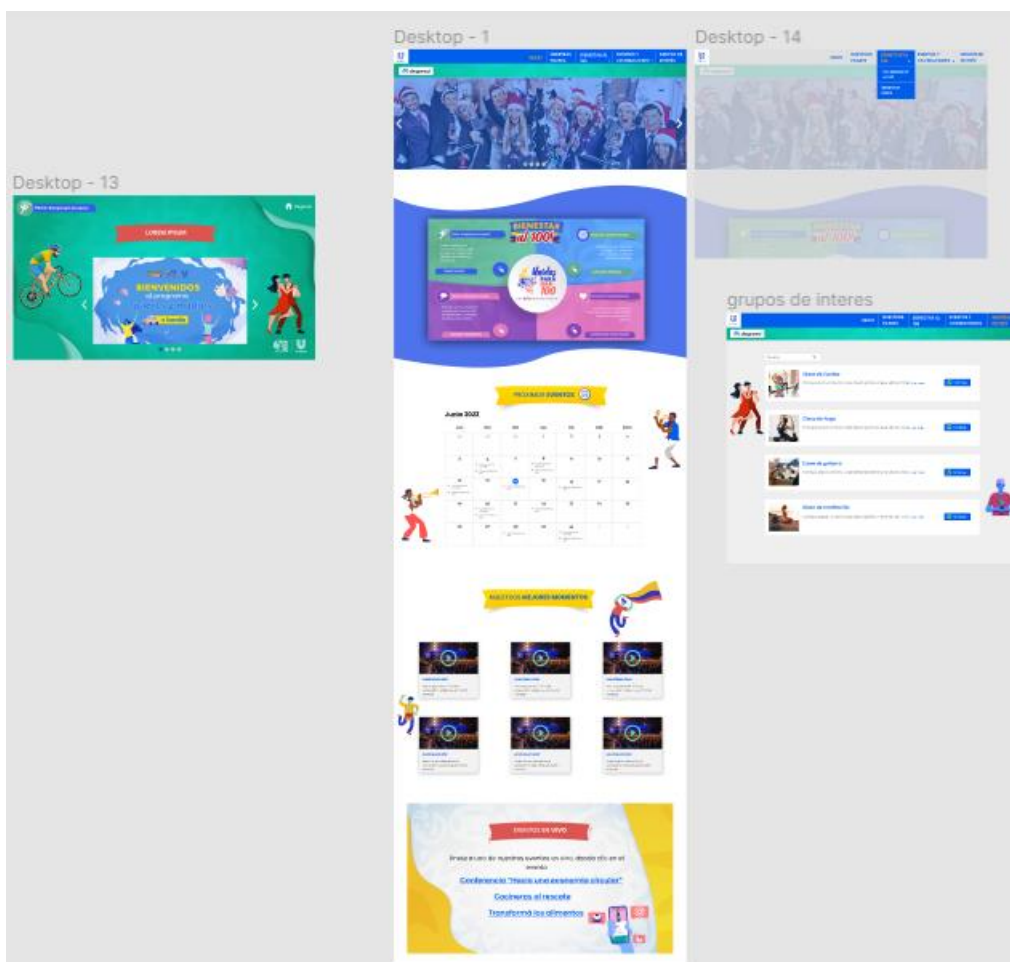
Desktop - 1

Desktop - 14

Desktop - 13

LOREM IPSUM

BIENVENIDOS

grupos de interes

Clase de Cumbia

Clase de Yoga

Curso de guitarra

Clase de meditación

PRÓXIMOS EVENTOS

Junio 2022

NUESTROS MEJORES MOMENTOS

EVENTOS EN VIVO

Disfruta de nuestros eventos en vivo, dando clic en el evento

Conferencia "Hacia una economía circular"

Cocineros al rescate

Transforma los alimentos